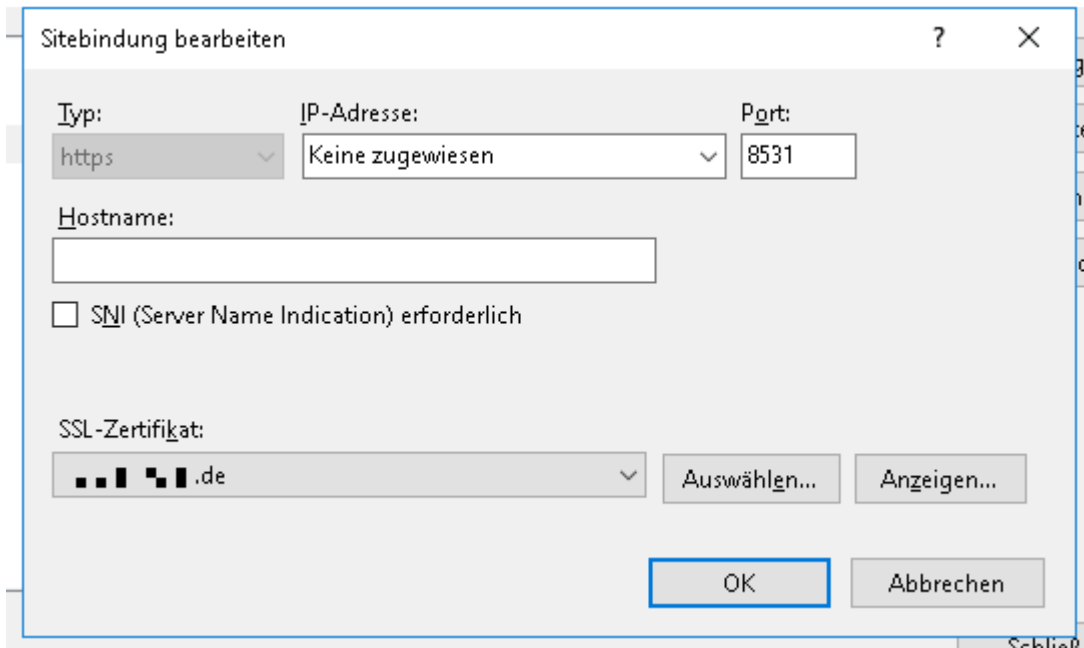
Sitebindung bearbeiten

?

×

Typ:

https

IP-Adresse:

Keine zugewiesen

Port:

8531

Hostname:

SNI (Server Name Indication) erforderlich

SSL-Zertifikat:

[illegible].de

Auswählen...

Anzeigen...

OK

Abbrechen

Schließ